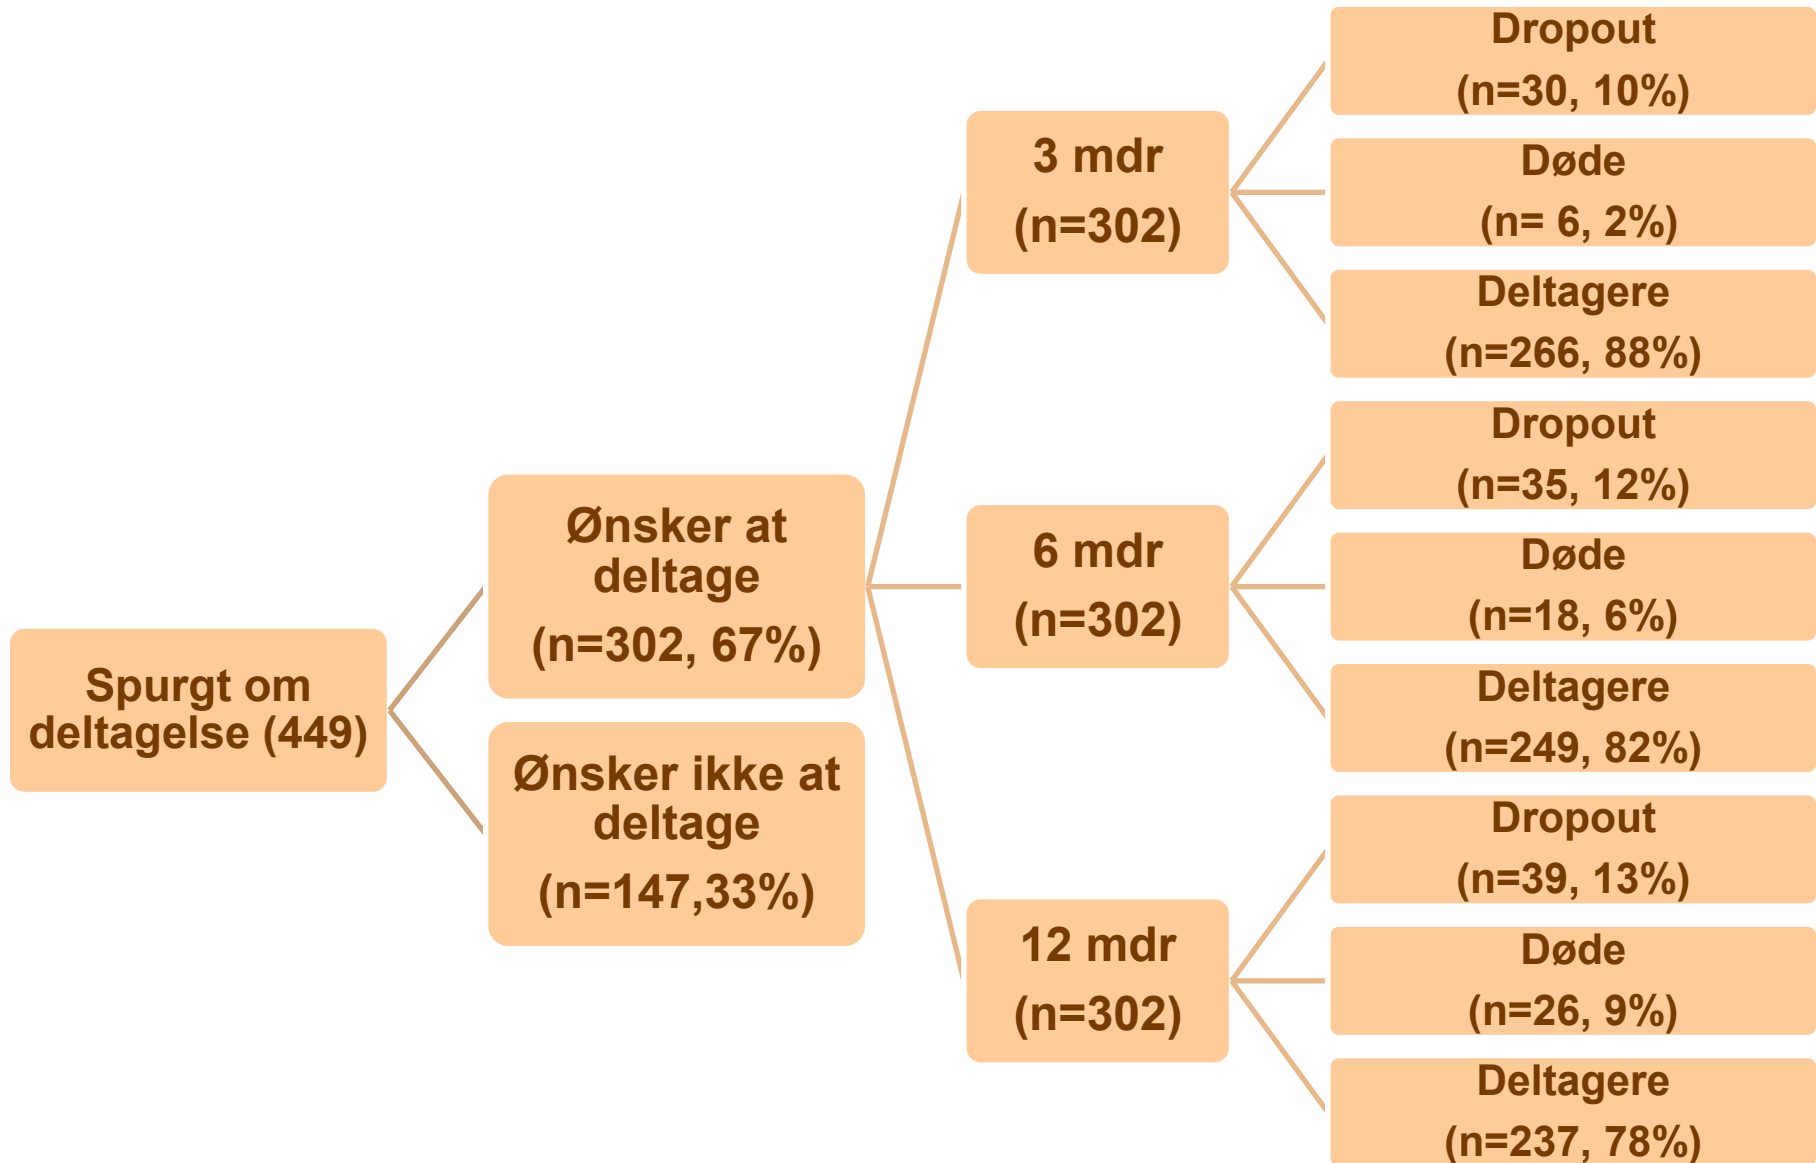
Spurgt om deltagelse (449)

Ønsker at deltage
(n=302, 67%)

Ønsker ikke at deltage
(n=147,33%)

3 mdr
(n=302)

6 mdr
(n=302)

12 mdr
(n=302)

Dropout
(n=30, 10%)

Døde
(n= 6, 2%)

Deltagere
(n=266, 88%)

Dropout
(n=35, 12%)

Døde
(n=18, 6%)

Deltagere
(n=249, 82%)

Dropout
(n=39, 13%)

Døde
(n=26, 9%)

Deltagere
(n=237, 78%)